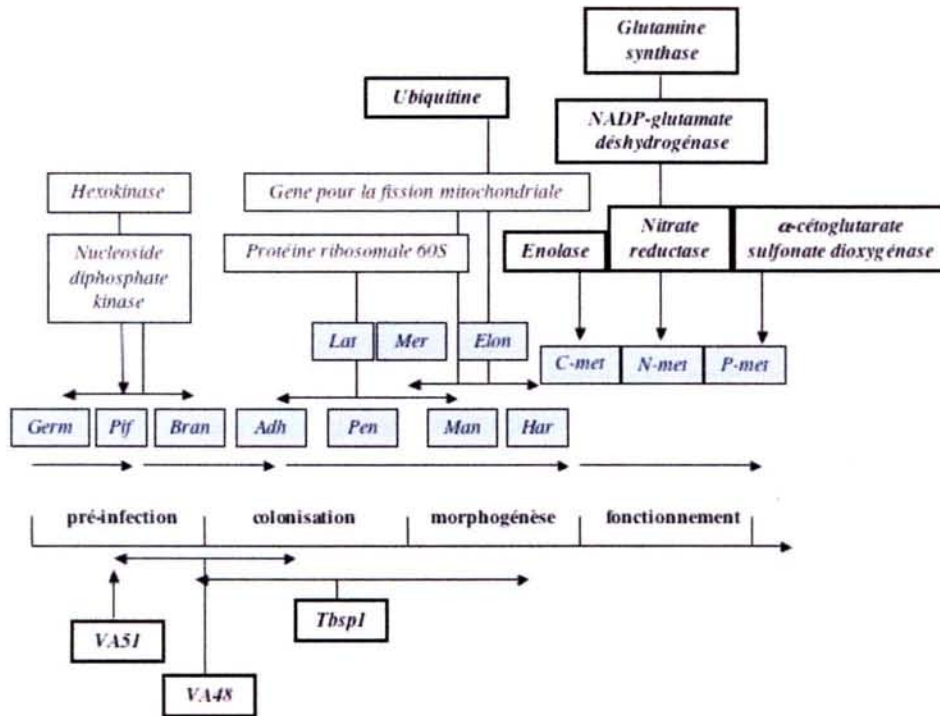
Glutamine synthase

Ubiquitine

NADP-glutamate déshydrogénase

Hexokinase

Gene pour la fission mitochondriale

Nitrate reductase

α-cétoglutarate sulfonate dioxygénase

Enolase

Nucleoside diphosphate kinase

Protéine ribosomale 60S

Lat

Mer

Elon

C-met

N-met

P-met

Germ

Pif

Bran

Adh

Pen

Man

Har

pré-infection

colonisation

morphogénèse

fonctionnement

VA51

Tbsp1

VA48